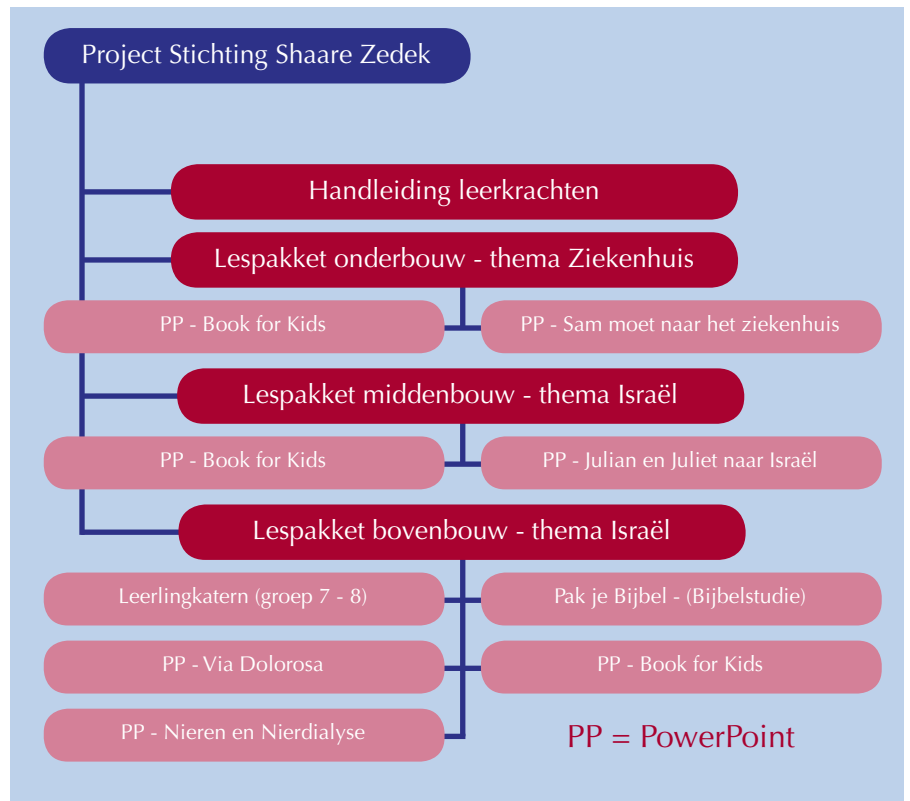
Project Stichting Shaare Zedek

Handleiding leerkrachten

Lespakket onderbouw - thema Ziekenhuis

PP - Book for Kids

PP - Sam moet naar het ziekenhuis

Lespakket middenbouw - thema Israël

PP - Book for Kids

PP - Julian en Juliet naar Israël

Lespakket bovenbouw - thema Israël

Leerlingkatern (groep 7 - 8)

Pak je Bijbel - (Bijbelstudie)

PP - Via Dolorosa

PP - Book for Kids

PP - Nieren en Nierdialyse

PP = PowerPoint